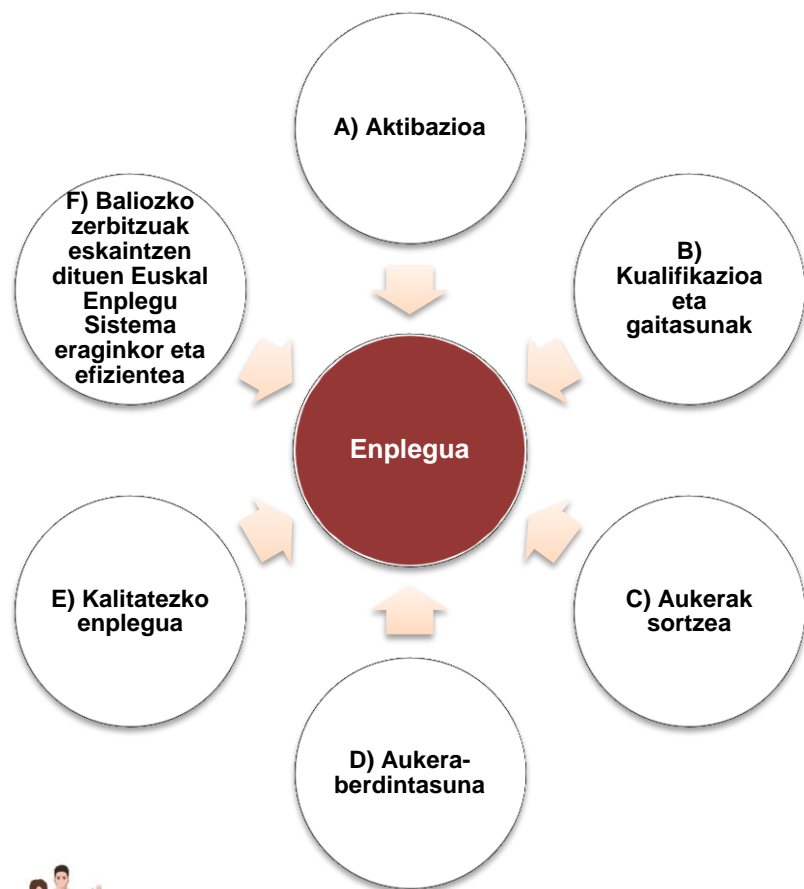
A) Aktibazioa

B) Kualifikazioa eta gaitasunak

C) Aukerak sortzea

D) Aukera-berdintasuna

E) Kalitatezko enplegua

F) Baliozko zerbitzuak eskaintzen dituen Euskal Enplegu Sistema eraginkor eta efizientea

Enplegua